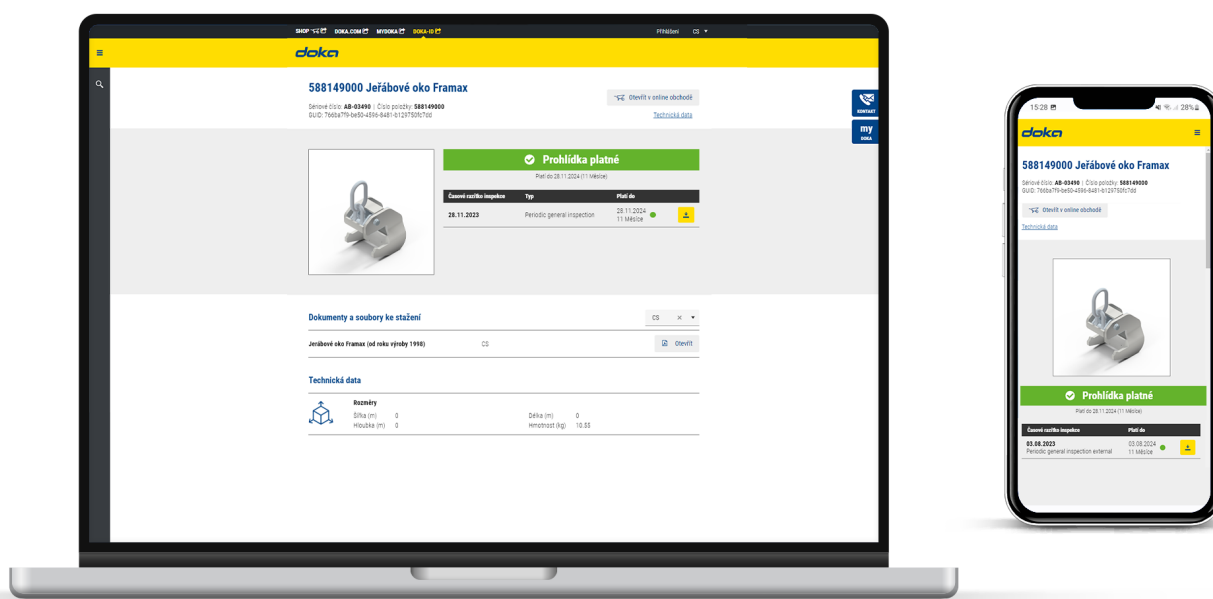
SHOP DOKA.COM MYDOKA DOKA-ID Přihlášení CS

doka

588149000 Jeřábové oko Framax

Sériové číslo: AB-03490 | Číslo položky: 588149000
GUID: 766ba7f9-be50-4596-8481-b129750fc7dd

Otevřít v online obchodě

Technická data

KONTAKT

my DOKA

Prohlídka platné

Platí do 28.11.2024 (11 Měsíce)

| Časové razítko inspekce | Typ | Platí do |
|---|---|---|
| 28.11.2023 | Periodic general inspection | 28.11.2024 11 Měsíce |

Dokumenty a soubory ke stažení

CS

Jeřábové oko Framax (od roku výroby 1998) CS Otevřít

Technická data

Rozměry
Šířka (m) 0
Hloubka (m) 0
Délka (m) 0
Hmotnost (kg) 10.55

15:28 28%

doka

588149000 Jeřábové oko Framax

Sériové číslo: AB-03490 | Číslo položky: 588149000
GUID: 766ba7f9-be50-4596-8481-b129750fc7dd

Otevřít v online obchodě

Technická data

Prohlídka platné

Platí do 28.11.2024 (11 Měsíce)

| Časové razítko inspekce | Platí do |
|---|---|
| 03.08.2023 Periodic general inspection external | 03.08.2024 11 Měsíce |